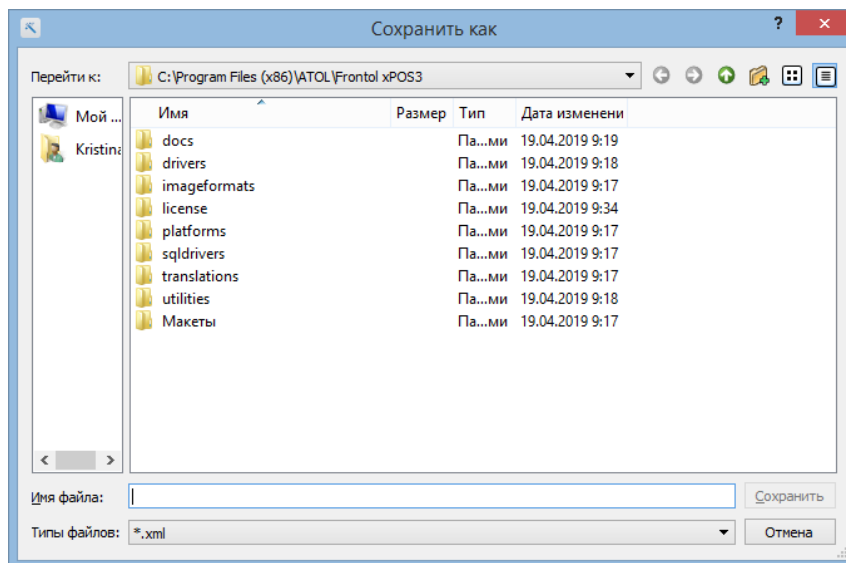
Сохранить как

?

Перейти к: C:\Program Files (x86)\ATOL\Frontol xPOS3

Мой ...
Kristina

| Имя | Размер | Тип | Дата изменени |
|---|---|---|---|
| docs | | Па...ми | 19.04.2019 9:19 |
| drivers | | Па...ми | 19.04.2019 9:18 |
| imageformats | | Па...ми | 19.04.2019 9:17 |
| license | | Па...ми | 19.04.2019 9:34 |
| platforms | | Па...ми | 19.04.2019 9:17 |
| sqldrivers | | Па...ми | 19.04.2019 9:17 |
| translations | | Па...ми | 19.04.2019 9:17 |
| utilities | | Па...ми | 19.04.2019 9:18 |
| Макеты | | Па...ми | 19.04.2019 9:17 |

Имя файла:
Сохранить

Типы файлов: *.xml
Отмена